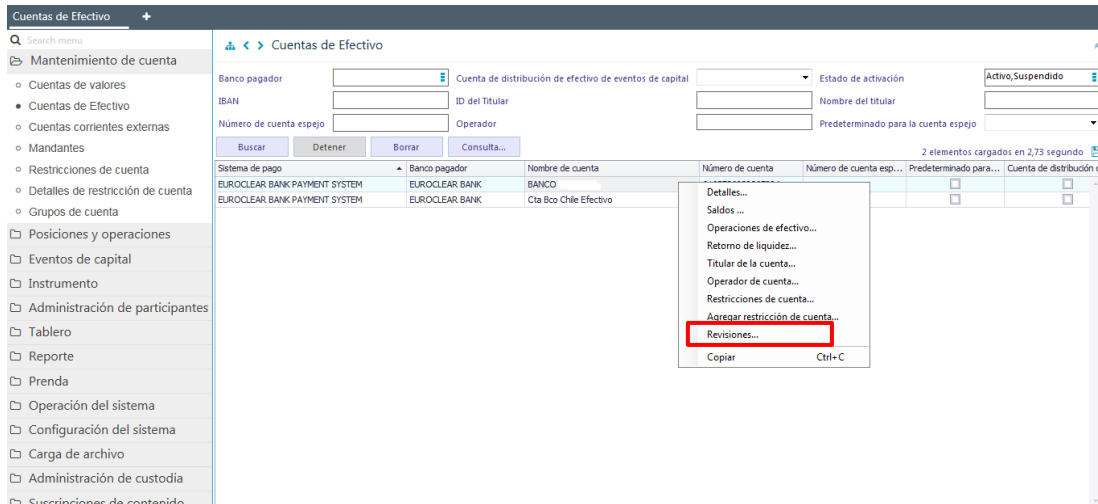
Cuentas de Efectivo +

Search menu

Mantenimiento de cuenta
Cuentas de valores
Cuentas de Efectivo
Cuentas corrientes externas
Mandantes
Restricciones de cuenta
Detalles de restricción de cuenta
Grupos de cuenta
Posiciones y operaciones
Eventos de capital
Instrumento
Administración de participantes
Tablero
Reporte
Prenda
Operación del sistema
Configuración del sistema
Carga de archivo
Administración de custodia
Suscripciones de contenido

Cuentas de Efectivo

Banco pagador
Cuenta de distribución de efectivo de eventos de capital
Estado de activación Activo,Suspendido
IBAN
ID del Titular
Nombre del titular
Número de cuenta espejo
Operador
Predeterminado para la cuenta espejo

Buscar Detener Borrar Consulta...

2 elementos cargados en 2,73 segundo

| Sistema de pago | Banco pagador | Nombre de cuenta | Número de cuenta | Número de cuenta esp... | Predeterminado para... | Cuenta de distribución |
|---|---|---|---|---|---|---|
| EUROCLEAR BANK PAYMENT SYSTEM | EUROCLEAR BANK | BANCO | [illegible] | | | |
| EUROCLEAR BANK PAYMENT SYSTEM | EUROCLEAR BANK | Cta Bco Chile Efectivo | | | | |

Detalles...
Saldos ...
Operaciones de efectivo...
Retorno de liquidez...
Titular de la cuenta...
Operador de cuenta...
Restricciones de cuenta...
Agregar restricción de cuenta...
Revisiones...
Copiar Ctrl+C